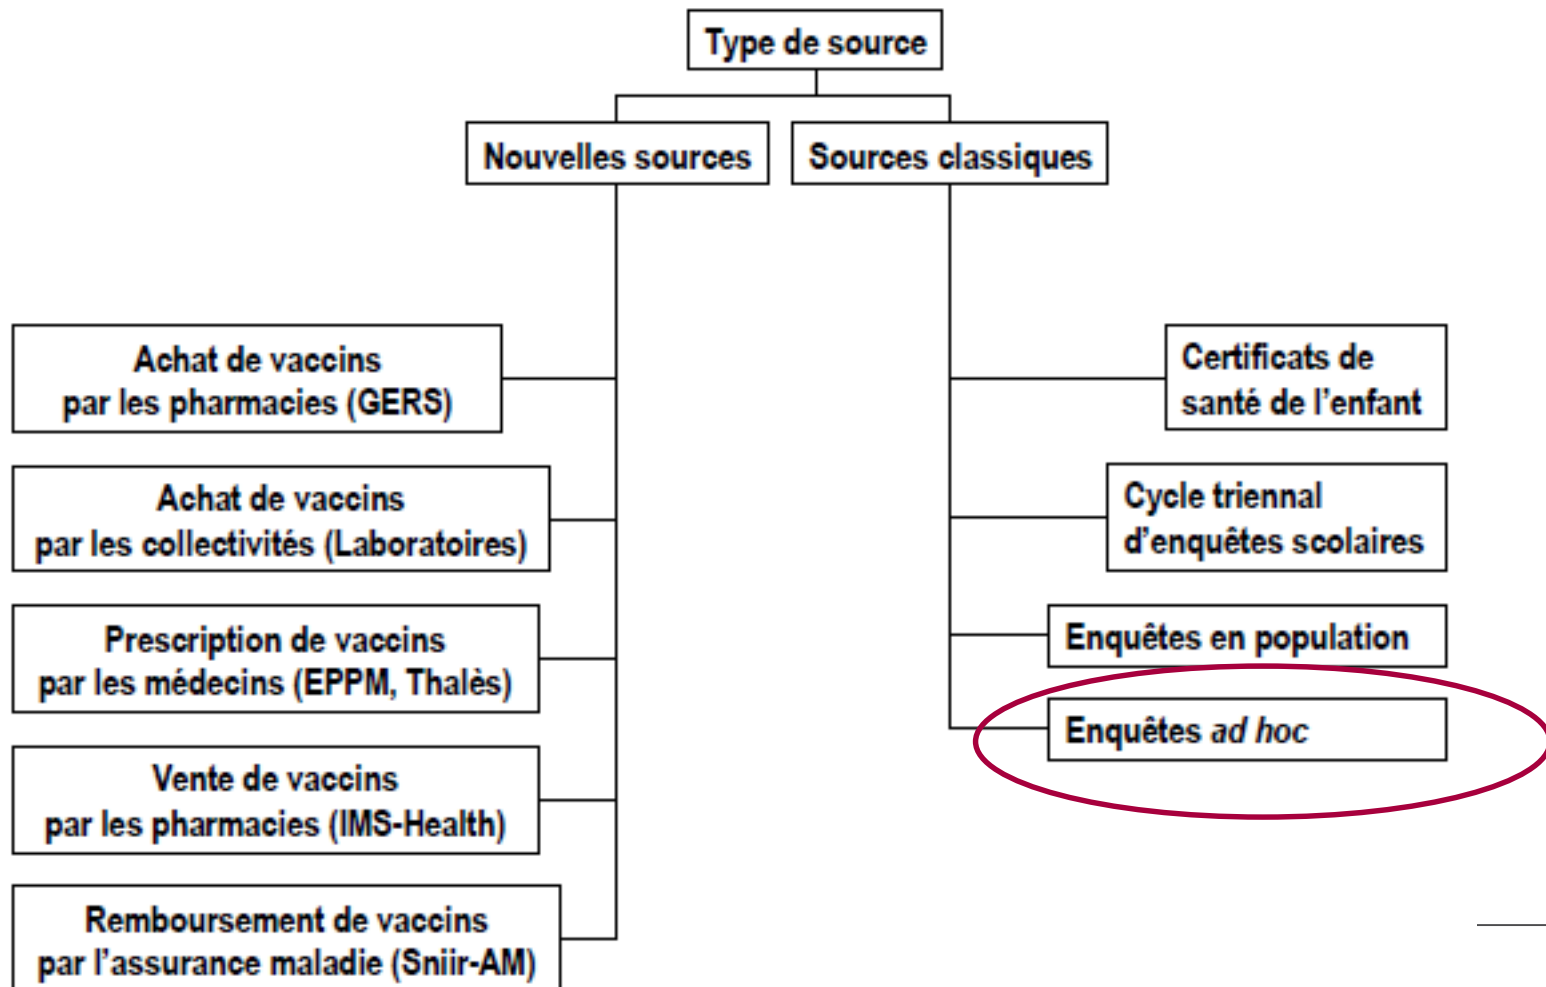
Type de source

Nouvelles sources

Sources classiques

Achat de vaccins par les pharmacies (GERS)

Achat de vaccins par les collectivités (Laboratoires)

Prescription de vaccins par les médecins (EPPM, Thalès)

Vente de vaccins par les pharmacies (IMS-Health)

Remboursement de vaccins par l'assurance maladie (Sniir-AM)

Certificats de santé de l'enfant

Cycle triennal d'enquêtes scolaires

Enquêtes en population

Enquêtes ad hoc